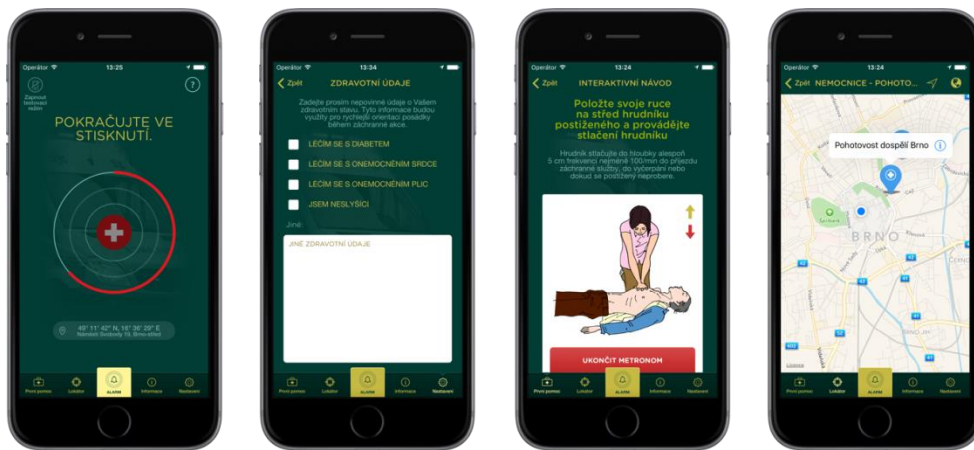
Operátor 13:25

Zapnout testovací režim

?

POKRAČUJTE VE STISKNUTÍ.

49° 11' 42" N, 16° 36' 29" E
Náměstí Svobody 19, Brno-střed

První pomoc | Lokátor | ALARM | Informace | Nastavení

Operátor 13:34

< Zpět ZDRAVOTNÍ ÚDAJE

Zadejte prosím nepovinné údaje o Vašem zdravotním stavu. Tyto informace budou využity pro rychlejší orientaci posádky během záchranné akce.

LÉČÍM SE S DIABETEM

LÉČÍM SE S ONEMOCNĚNÍM SRDCE

LÉČÍM SE S ONEMOCNĚNÍM PLIC

JSEM NESLYŠÍCÍ

Jiné

JINÉ ZDRAVOTNÍ ÚDAJE

První pomoc | Lokátor | ALARM | Informace | Nastavení

Operátor 13:24

< Zpět INTERAKTIVNÍ NÁVOD

Položte svoje ruce na střed hrudníku postiženého a provádějte stlačení hrudníku

Hrudník stlačujte do hloubky alespoň 5 cm frekvencí nejméně 100/min do příjezdu záchranné služby, do vyčerpání nebo dokud se postižený neprobere.

UKONČIT METRONOM

První pomoc | Lokátor | ALARM | Informace | Nastavení

Operátor 13:24

< Zpět NEMOCNICE - POHOTO...

Pohotovost dospělí Brno

BRNO

Legal

První pomoc | Lokátor | ALARM | Informace | Nastavení